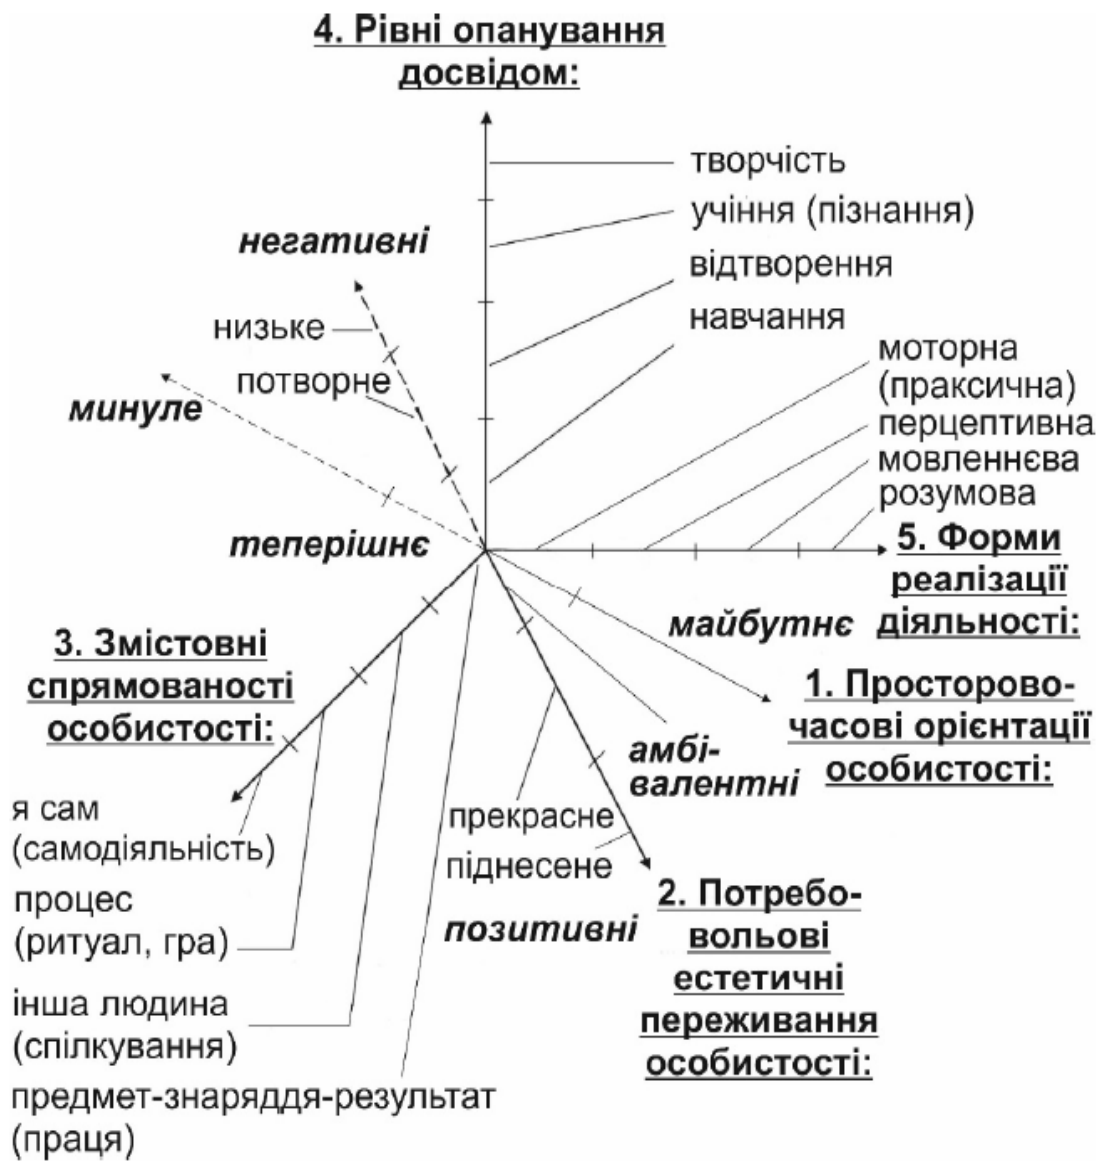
4. Рівні опанування досвідом:

творчість
учіння (пізнання)
відтворення
навчання

негативні

низьке
потворне

минуле

моторна (праксична)
перцептивна
мовленнєва
розумова

теперішнє

5. Форми реалізації діяльності:

майбутнє

3. Змістовні спрямованості особистості:

1. Просторово-часові орієнтації особистості:

амбівалентні

я сам (самодіяльність)
процес (ритуал, гра)
інша людина (спілкування)
предмет-знаряддя-результат (праця)

прекрасне
піднесене

позитивні

2. Потребо-вольові естетичні переживання особистості: